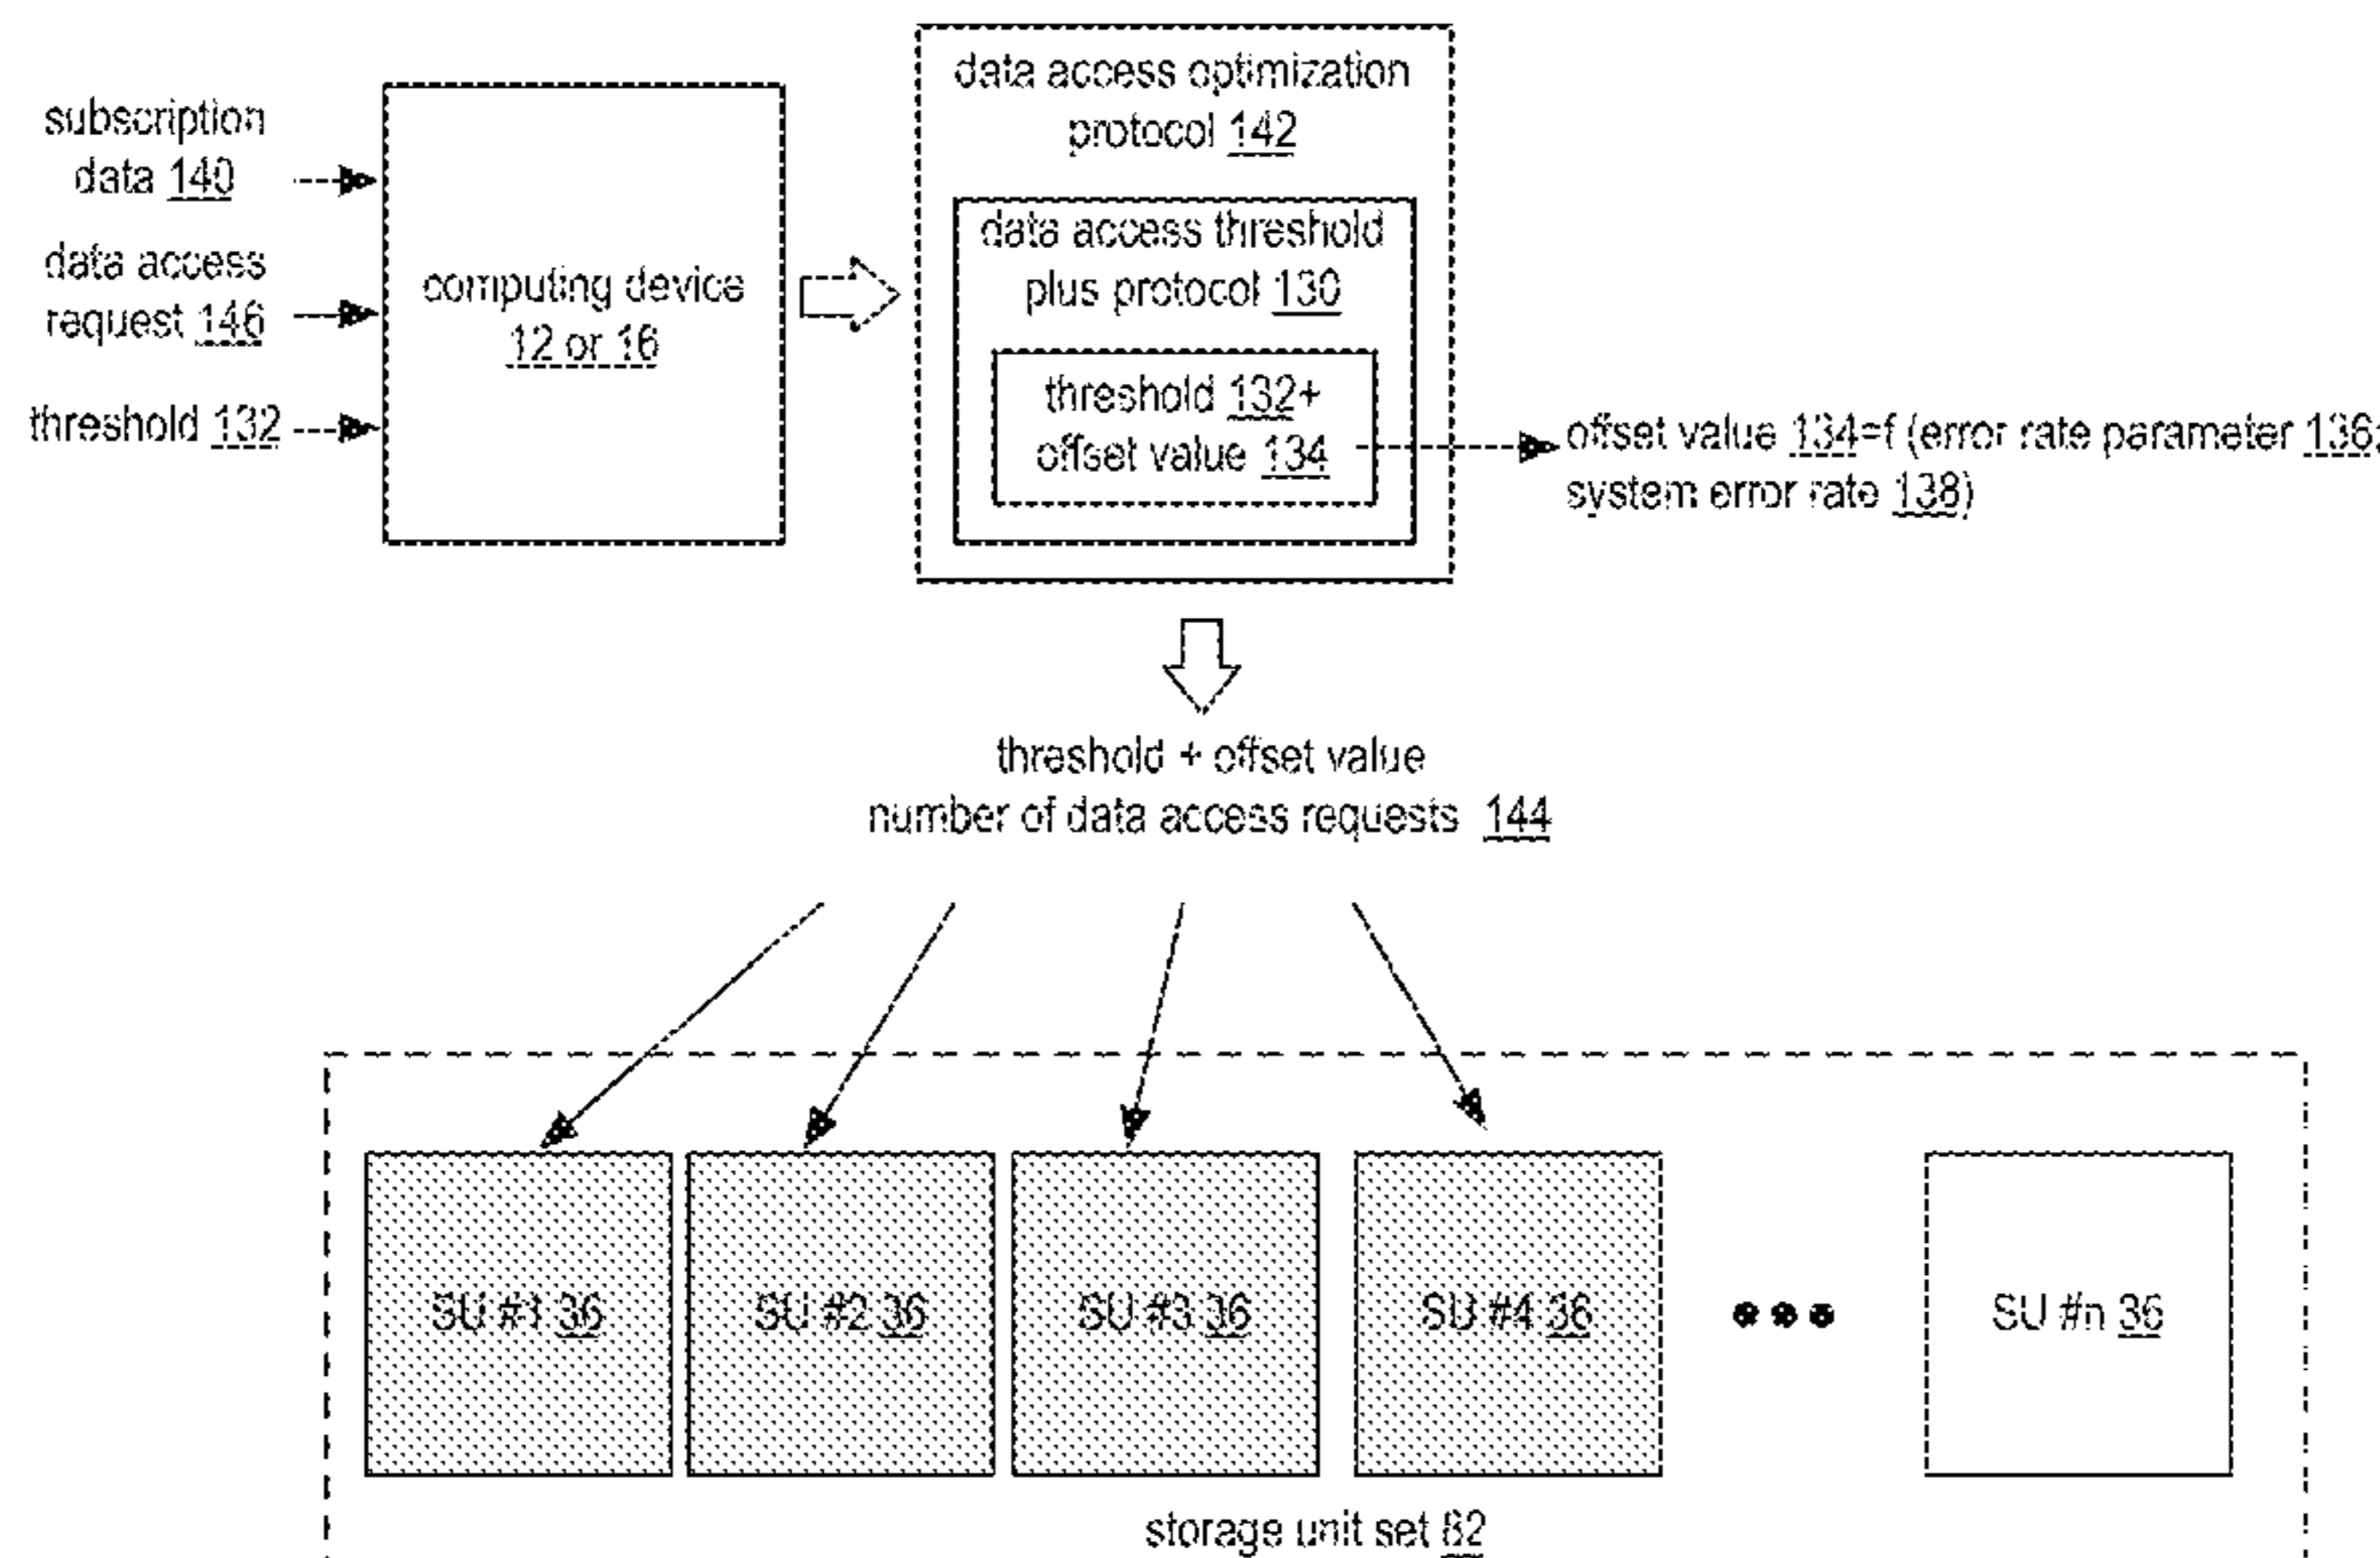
subscription data 140

data access request 146

threshold 132

computing device 12 or 16

data access optimization protocol 142

data access threshold plus protocol 130

threshold 132+ offset value 134

offset value 134=f (error rate parameter 136; system error rate 138)

threshold + offset value number of data access requests 144

SU #1 36

SU #2 36

SU #3 36

SU #4 36

SU #n 36

storage unit set 82